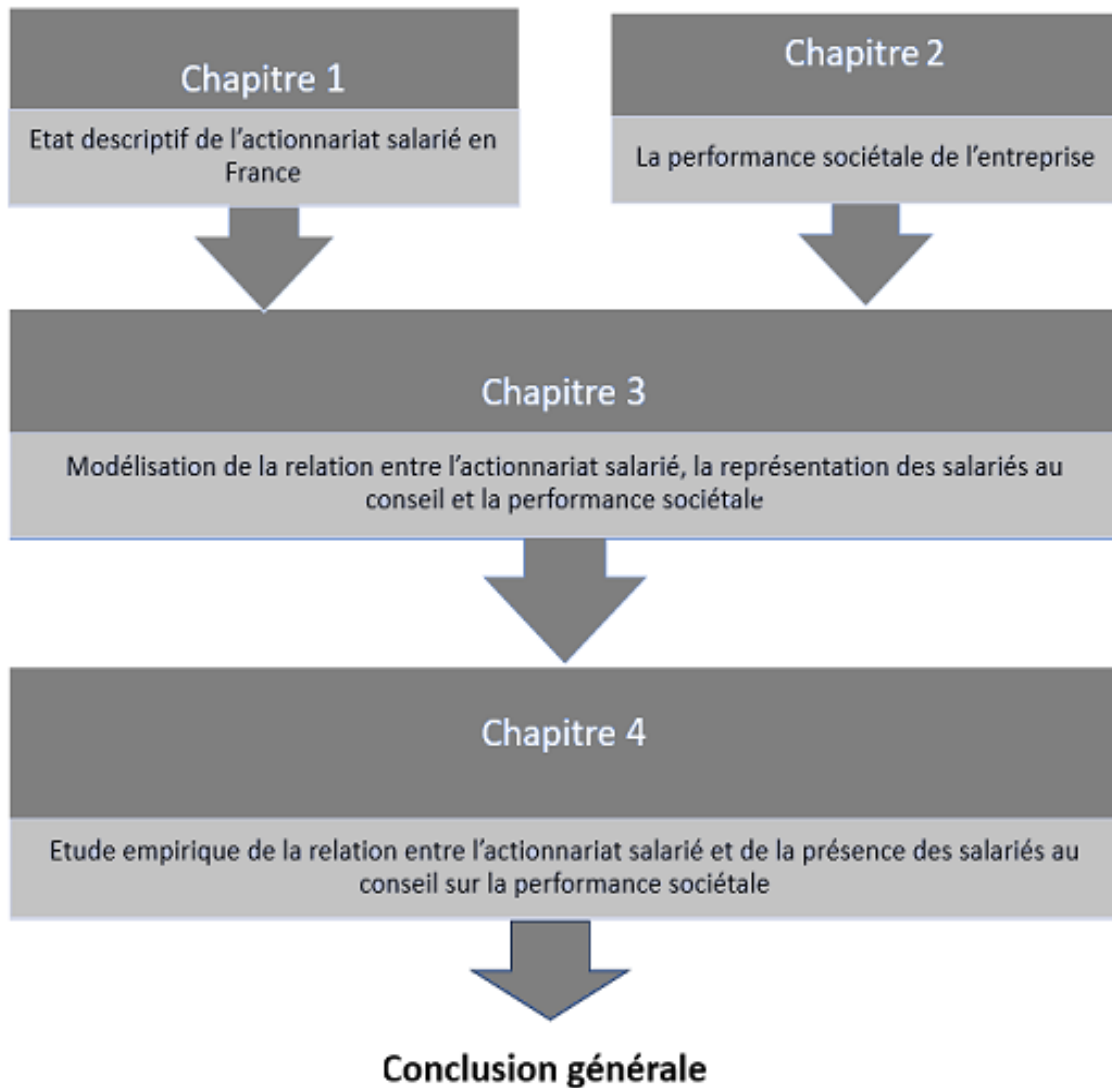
Chapitre 1

Etat descriptif de l'actionnariat salarié en France

Chapitre 2

La performance sociétale de l'entreprise

Chapitre 3

Modélisation de la relation entre l'actionnariat salarié, la représentation des salariés au conseil et la performance sociétale

Chapitre 4

Etude empirique de la relation entre l'actionnariat salarié et de la présence des salariés au conseil sur la performance sociétale

Conclusion générale